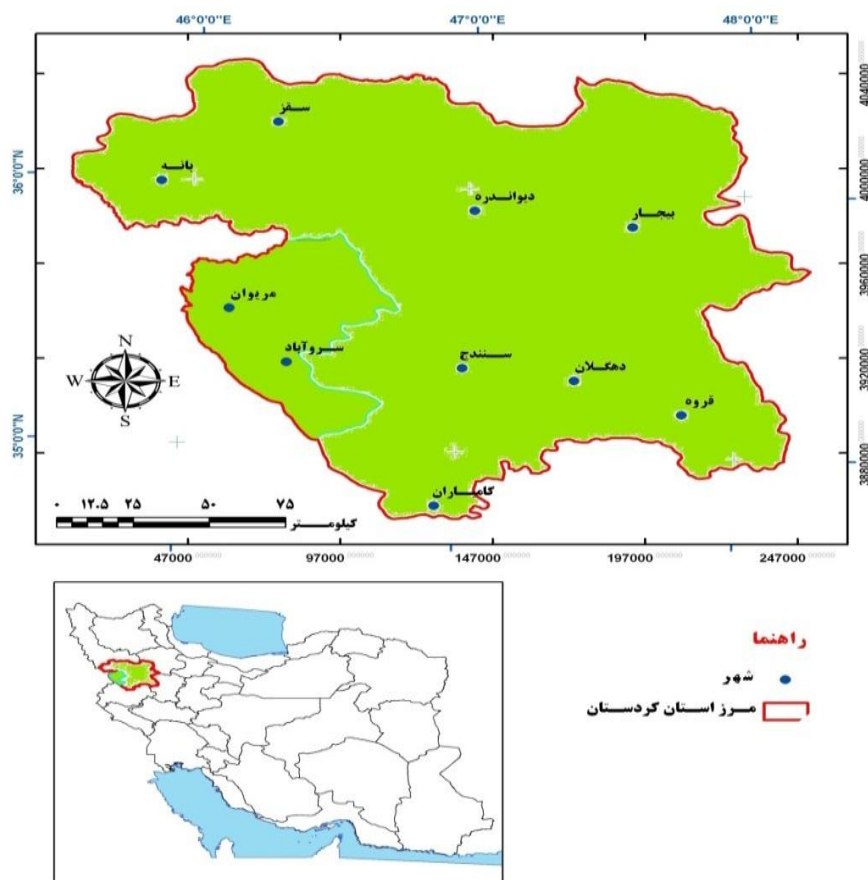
46°0'0"E
47°0'0"E
48°0'0"E
36°0'0"N
35°0'0"N
4040000
4000000
3960000
3920000
3880000
سقز
بانه
دیواندره
بیجار
مریوان
سروآباد
سنندج
دهگلان
قروه
کامیاران
N
W
E
S
۰ ۱۲.۵ ۲۵ ۵۰ ۷۵
کیلومتر
47000
97000
147000
197000
247000

راهنما
شهر
مرز استان کردستان